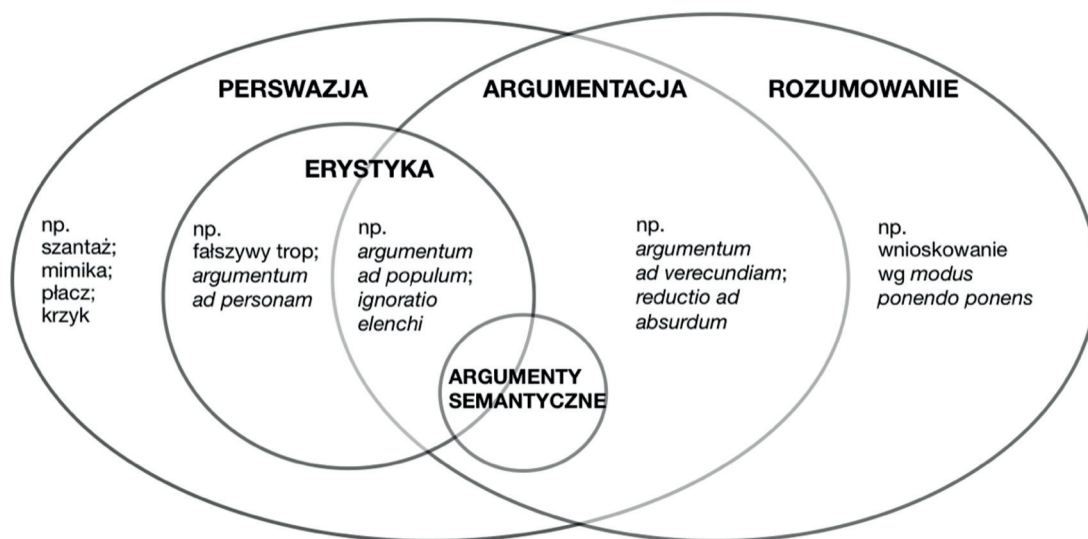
PERSWAZJA

ARGUMENTACJA

ROZUMOWANIE

ERYSTYKA

np. szantaż; mimika; płacz; krzyk

np. fałszywy trop; argumentum ad personam

np. argumentum ad populum; ignoratio elenchi

np. argumentum ad verecundiam; reductio ad absurdum

np. wnioskowanie wg modus ponendo ponens

ARGUMENTY SEMANTYCZNE